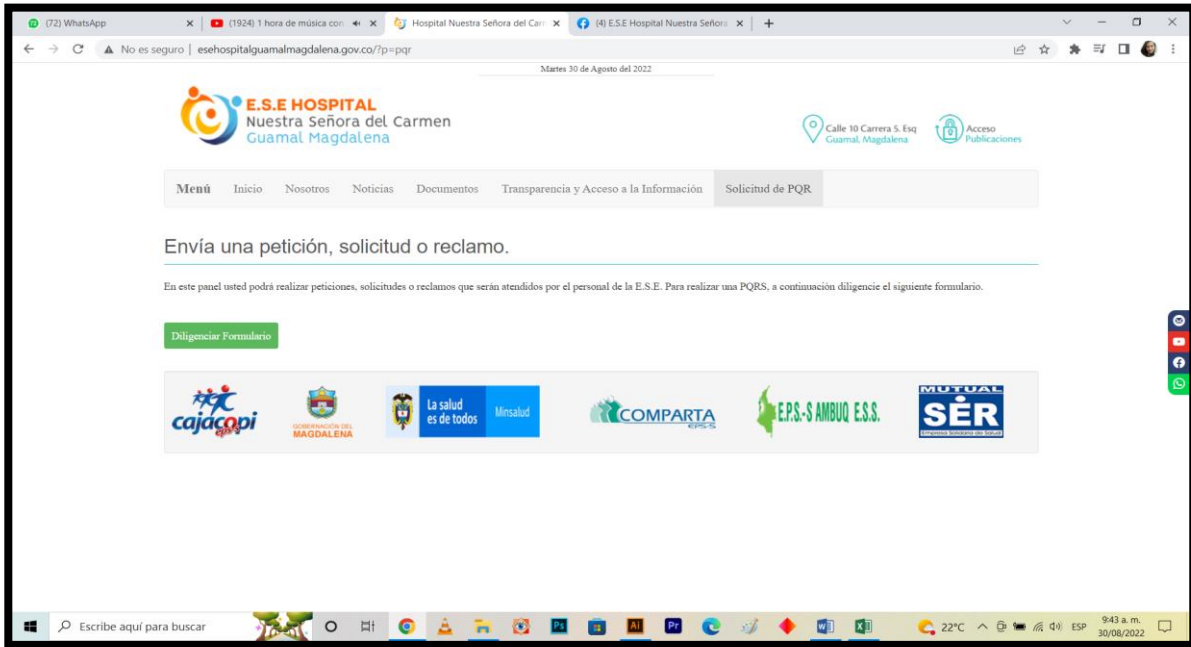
(72) WhatsApp × (1924) 1 hora de música con × Hospital Nuestra Señora del Carr × (4) E.S.E Hospital Nuestra Señora × +

No es seguro | esehospitalguamalmagdalena.gov.co/?p=pqr

Martes 30 de Agosto del 2022

E.S.E HOSPITAL
Nuestra Señora del Carmen
Guamal Magdalena

Calle 10 Carrera 5. Esq
Guamal, Magdalena

Acceso
Publicaciones

Menú Inicio Nosotros Noticias Documentos Transparencia y Acceso a la Información Solicitud de PQR

Envía una petición, solicitud o reclamo.

En este panel usted podrá realizar peticiones, solicitudes o reclamos que serán atendidos por el personal de la E.S.E. Para realizar una PQRS, a continuación diligencie el siguiente formulario.

Diligenciar Formulario

cajacopi eps

GOBERNACIÓN DEL MAGDALENA

La salud es de todos Minsalud

COMPARTA EPS-S

E.P.S.-S AMBUQ E.S.S.

MUTUAL SER Empresa Solidaria de Salud

Escribe aquí para buscar

22°C ESP 9:43 a. m. 30/08/2022